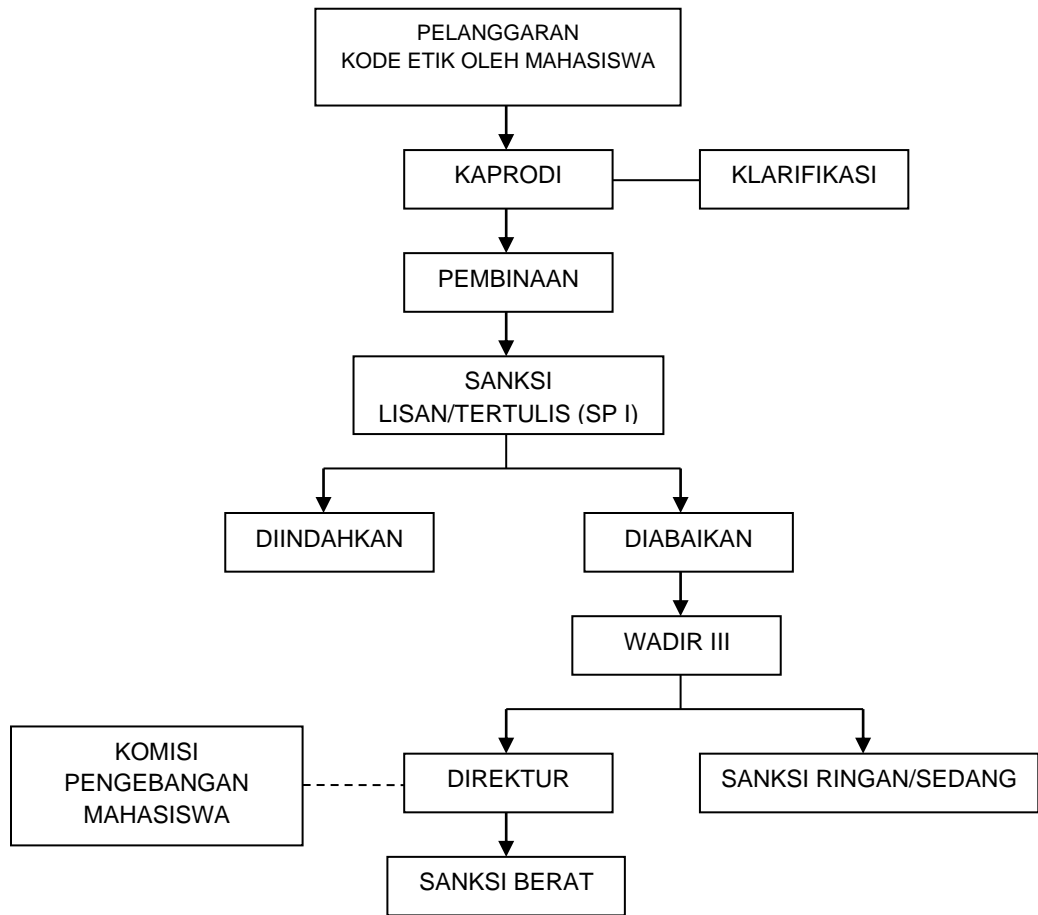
PELANGGARAN
KODE ETIK OLEH MAHASISWA

KAPRODI

KLARIFIKASI

PEMBINAAN

SANKSI
LISAN/TERTULIS (SP I)

DIINDAHKAN

DIABAIKAN

WADIR III

KOMISI
PENGEBANGAN
MAHASISWA

DIREKTUR

SANKSI RINGAN/SEDANG

SANKSI BERAT